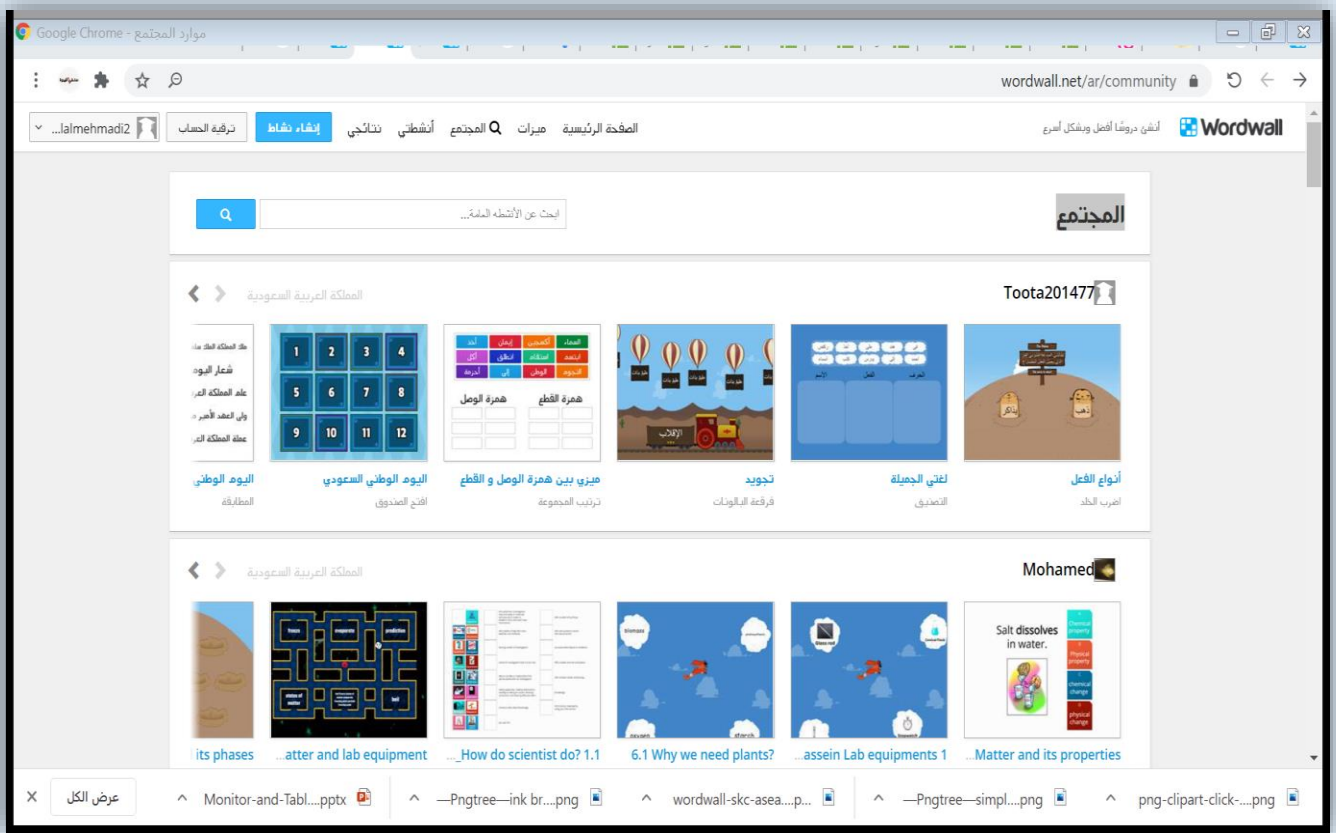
موارد المجتمع - Google Chrome

wordwall.net/ar/community

Wordwall أنشئ دروسًا أفضل وبشكل أسرع

الصفحة الرئيسية ميزات المجتمع أنشطتي نتائجي إنشاء نشاط ترقية الحساب lalmehmadi2...

المجتمع

ابحث عن الأنشطة العامة...

Toota201477

المملكة العربية السعودية

أنواع الفعل
اضرب الخلد

لغتي الجميلة
التصنيف

تجويد
فرقعة البالونات

ميزي بين همزة الوصل و القطع
ترتيب المجموعة

اليوم الوطني السعودي
افتح الصندوق

اليوم الوطني
المطابقة

Mohamed

المملكة العربية السعودية

Salt dissolves in water.

chemical property
Physical property
chemical change
physical change

Matter and its properties...

assein Lab equipments 1...

6.1 Why we need plants?

How do scientist do? 1.1...

atter and lab equipment...

its phases

png-clipart-click-....png

—Pngtree—simpl....png

wordwall-skc-asea....p...

—Pngtree—ink br....png

Monitor-and-Tabl....pptx

عرض الكل